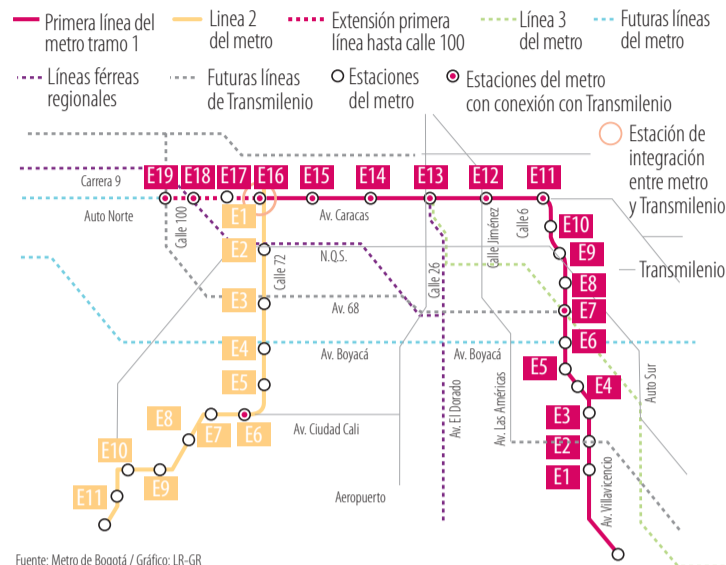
Primera línea del metro tramo 1
Línea 2 del metro
Extensión primera línea hasta calle 100
Línea 3 del metro
Futuras líneas del metro
Líneas férreas regionales
Futuras líneas de Transmilenio
Estaciones del metro
Estaciones del metro con conexión con Transmilenio
Estación de integración entre metro y Transmilenio

Carrera 9
Auto Norte
E19
E18
E17
E16
E15
E14
E13
E12
E11
E10
E9
E8
E7
E6
E5
E4
E3
E2
E1
Calle 100
Av. Caracas
Calle Jiménez
Calle 6
Calle 72
N.Q.S.
Av. 68
Calle 26
Transmilenio
Av. Boyacá
Av. Boyacá
Av. Ciudad Cali
Av. El Dorado
Av. Las Américas
Auto Sur
Av. Villavicencio
Aeropuerto
E1
E2
E3
E4
E5
E6
E7
E8
E9
E10
E11

Fuente: Metro de Bogotá / Gráfico: LR-GR